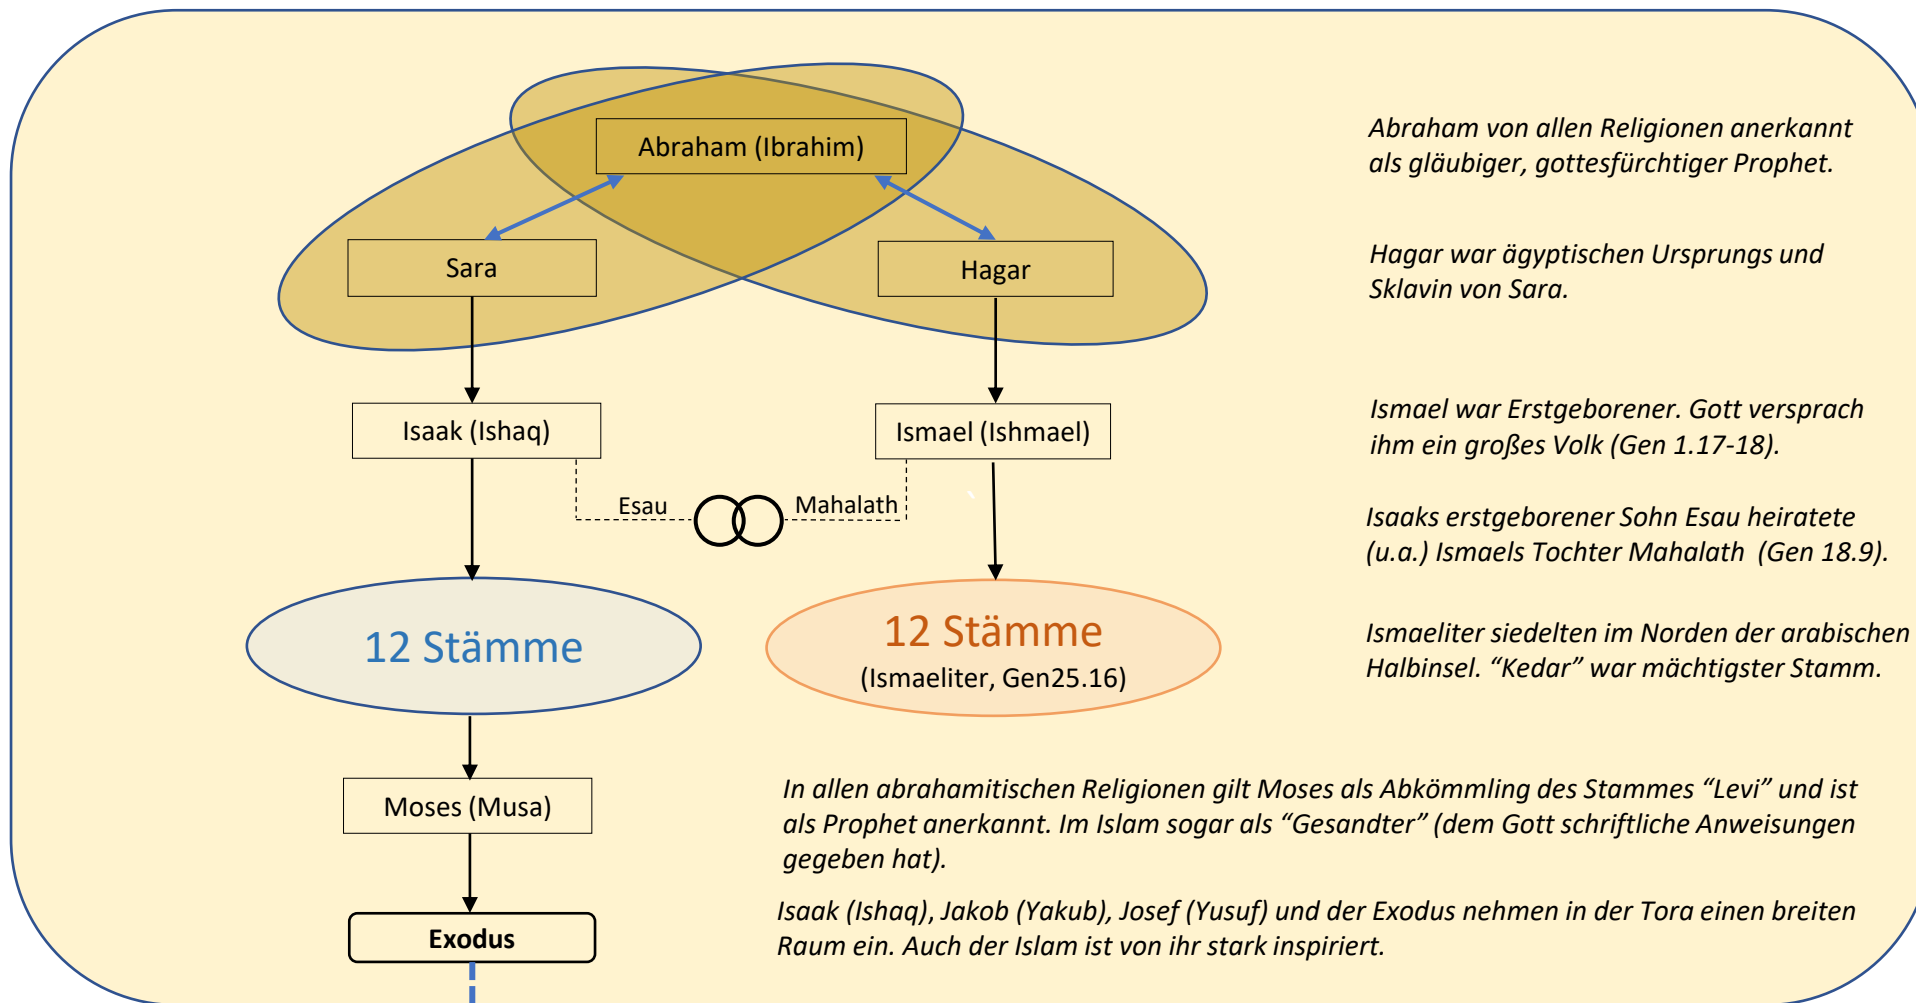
Abraham (Ibrahim)

Sara

Hagar

Isaak (Ishaq)

Ismael (Ishmael)

Esau

Mahalath

12 Stämme

12 Stämme
(Ismaeliter, Gen25.16)

Moses (Musa)

Exodus

Abraham von allen Religionen anerkannt als gläubiger, gottesfürchtiger Prophet.

Hagar war ägyptischen Ursprungs und Sklavin von Sara.

Ismael war Erstgeborener. Gott versprach ihm ein großes Volk (Gen 1.17-18).

Isaaks erstgeborener Sohn Esau heiratete (u.a.) Ismaels Tochter Mahalath (Gen 18.9).

Ismaeliter siedelten im Norden der arabischen Halbinsel. “Kedar” war mächtigster Stamm.

In allen abrahamitischen Religionen gilt Moses als Abkömmling des Stammes “Levi” und ist als Prophet anerkannt. Im Islam sogar als “Gesandter” (dem Gott schriftliche Anweisungen gegeben hat).

Isaak (Ishaq), Jakob (Yakub), Josef (Yusuf) und der Exodus nehmen in der Tora einen breiten Raum ein. Auch der Islam ist von ihr stark inspiriert.